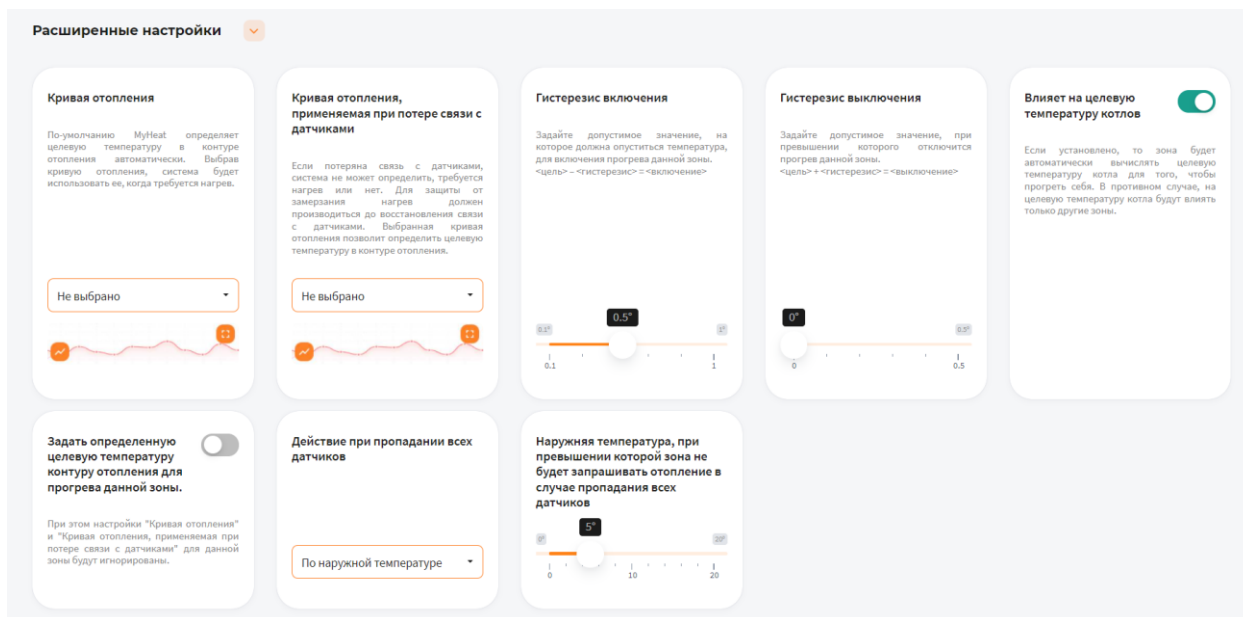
Расширенные настройки

Кривая отопления

По-умолчанию MyHeat определяет целевую температуру в контуре отопления автоматически. Выбрав кривую отопления, система будет использовать ее, когда требуется нагрев.

Не выбрано

Кривая отопления, применяемая при потере связи с датчиками

Если потеряна связь с датчиками, система не может определить, требуется нагрев или нет. Для защиты от замерзания нагрев должен производиться до восстановления связи с датчиками. Выбранная кривая отопления позволит определить целевую температуру в контуре отопления.

Не выбрано

Гистерезис включения

Задайте допустимое значение, на которое должна опуститься температура, для включения прогрева данной зоны.
<цель> - <гистерезис> = <включение>

0.1°
0.5°
1°
0.1
1

Гистерезис выключения

Задайте допустимое значение, при превышении которого отключится прогрев данной зоны.
<цель> + <гистерезис> = <выключение>

0°
0.5°
0
0.5

Влияет на целевую температуру котлов

Если установлено, то зона будет автоматически вычислять целевую температуру котла для того, чтобы прогреть себя. В противном случае, на целевую температуру котла будут влиять только другие зоны.

Задать определенную целевую температуру контуру отопления для прогрева данной зоны.

При этом настройки "Кривая отопления" и "Кривая отопления, применяемая при потере связи с датчиками" для данной зоны будут игнорированы.

Действие при пропадании всех датчиков

По наружной температуре

Наружняя температура, при превышении которой зона не будет запрашивать отопление в случае пропадания всех датчиков

0°
5°
20°
0
10
20